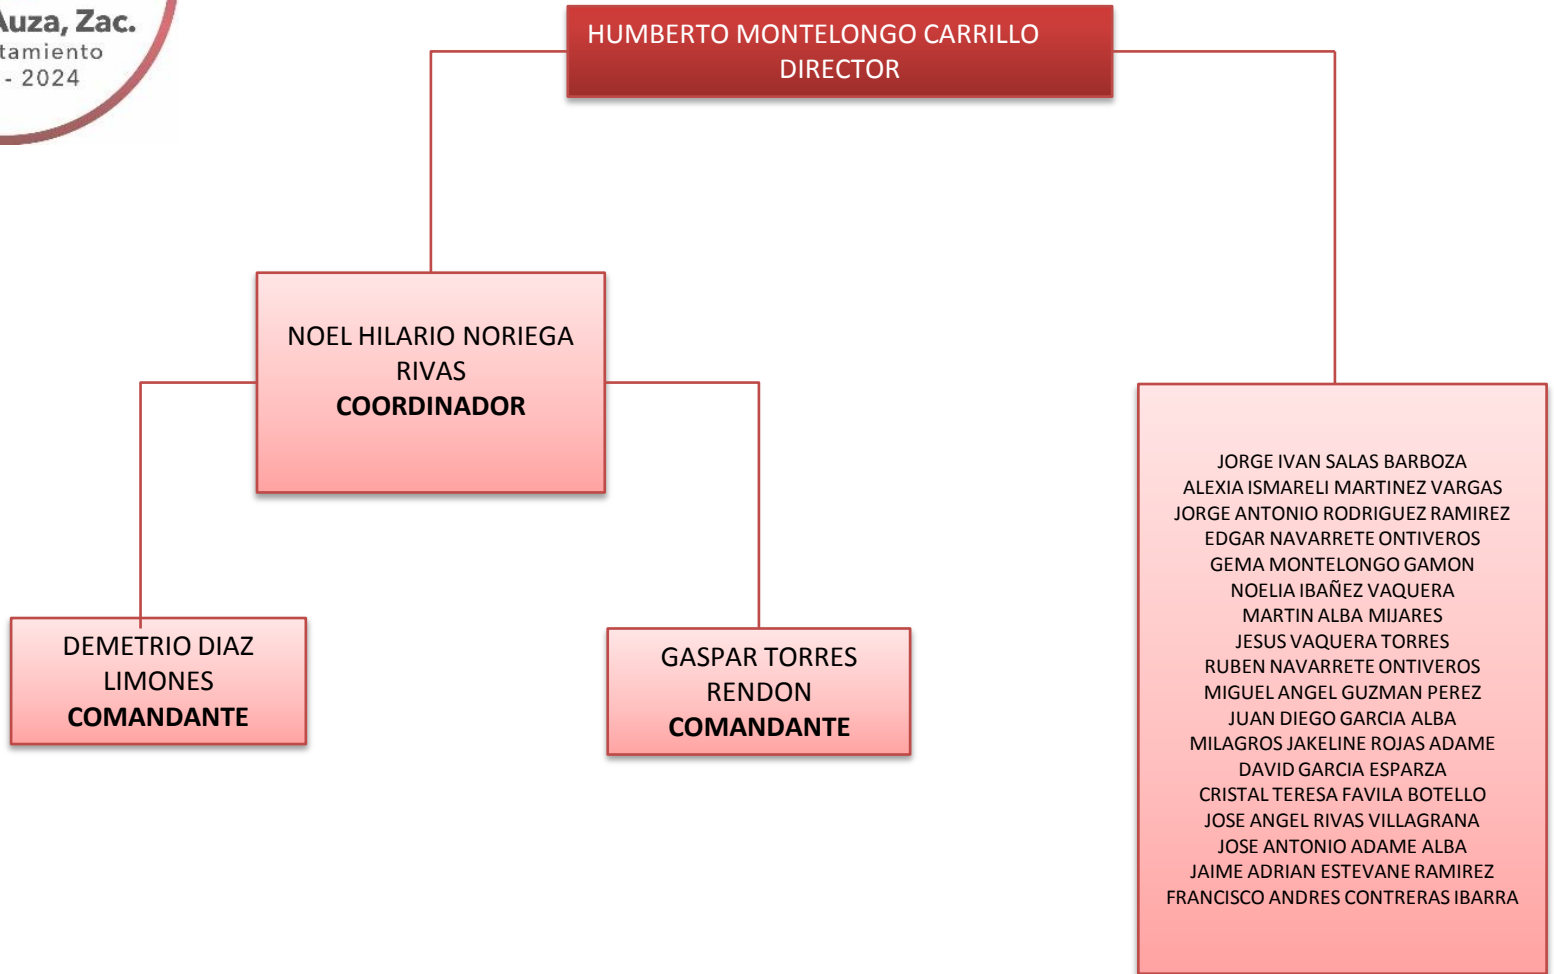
Auza, Zac.
tamiento
- 2024

HUMBERTO MONTELONGO CARRILLO
DIRECTOR

NOEL HILARIO NORIEGA RIVAS
**COORDINADOR**

DEMETRIO DIAZ LIMONES
**COMANDANTE**

GASPAR TORRES RENDON
**COMANDANTE**

JORGE IVAN SALAS BARBOZA
ALEXIA ISMARELI MARTINEZ VARGAS
JORGE ANTONIO RODRIGUEZ RAMIREZ
EDGAR NAVARRETE ONTIVEROS
GEMA MONTELONGO GAMON
NOELIA IBAÑEZ VAQUERA
MARTIN ALBA MIJARES
JESUS VAQUERA TORRES
RUBEN NAVARRETE ONTIVEROS
MIGUEL ANGEL GUZMAN PEREZ
JUAN DIEGO GARCIA ALBA
MILAGROS JAKELINE ROJAS ADAME
DAVID GARCIA ESPARZA
CRISTAL TERESA FAVILA BOTELLO
JOSE ANGEL RIVAS VILLAGRANA
JOSE ANTONIO ADAME ALBA
JAIME ADRIAN ESTEVANE RAMIREZ
FRANCISCO ANDRES CONTRERAS IBARRA